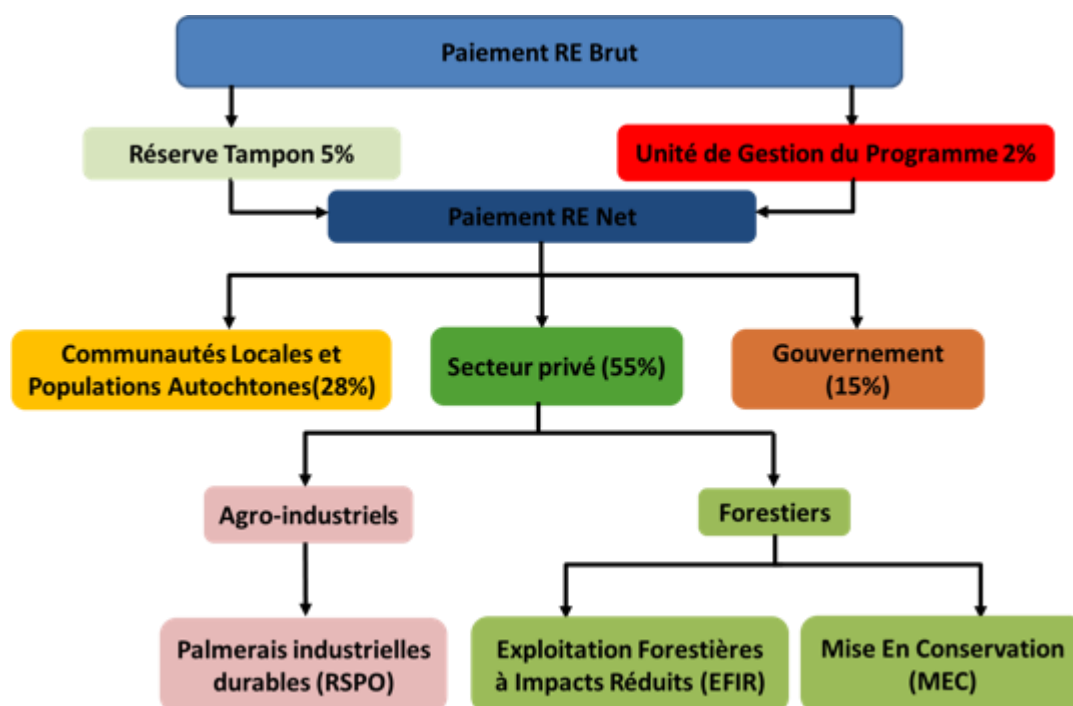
Paiement RE Brut

Réserve Tampon 5%

Unité de Gestion du Programme 2%

Paiement RE Net

Communautés Locales et Populations Autochtones(28%)

Secteur privé (55%)

Gouvernement (15%)

Agro-industriels

Forestiers

Palmerais industrielles durables (RSPO)

Exploitation Forestières à Impacts Réduits (EFIR)

Mise En Conservation (MEC)